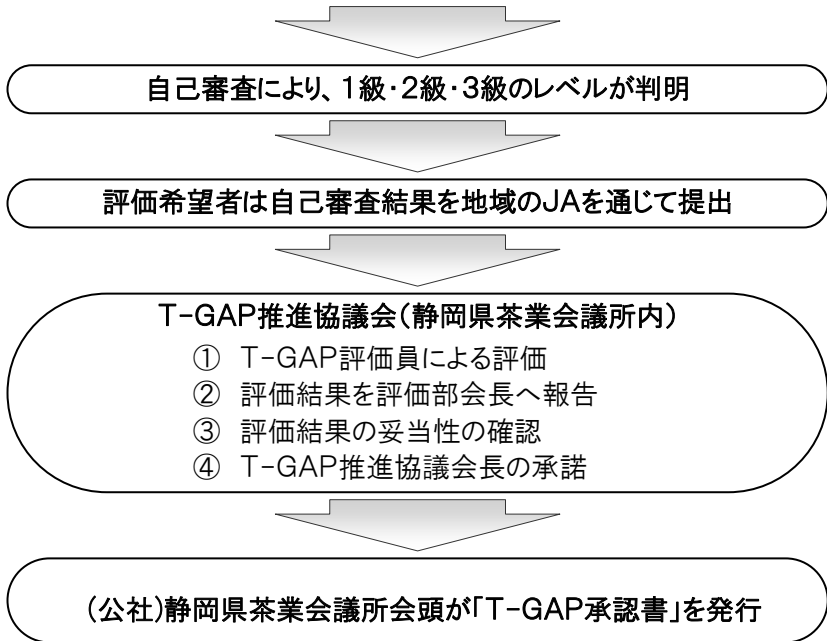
自己審査により、1級・2級・3級のレベルが判明

評価希望者は自己審査結果を地域のJAを通じて提出

T-GAP推進協議会(静岡県茶業会議所内)

① T-GAP評価員による評価
② 評価結果を評価部会長へ報告
③ 評価結果の妥当性の確認
④ T-GAP推進協議会長の承諾

(公社)静岡県茶業会議所会頭が「T-GAP承認書」を発行